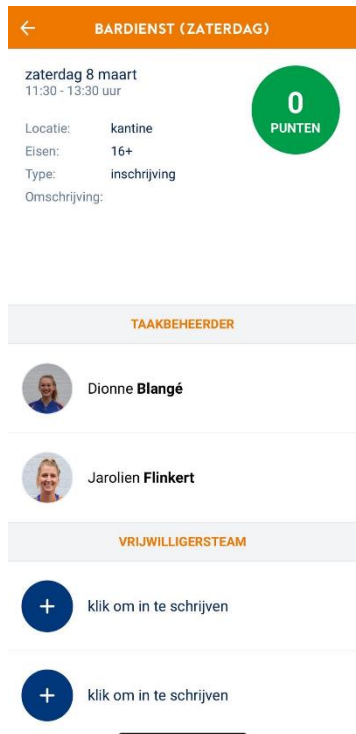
BARDIENST (ZATERDAG)

zaterdag 8 maart
11:30 - 13:30 uur

0
PUNTEN

| | |
|---|---|
| Locatie: | kantine |
| Eisen: | 16+ |
| Type: | inschrijving |
| Omschrijving: | |

TAAKBEHEERDER

Dionne **Blangé**

Jarolien **Flinkert**

VRIJWILLIGERSTEAM

+ klik om in te schrijven

+ klik om in te schrijven